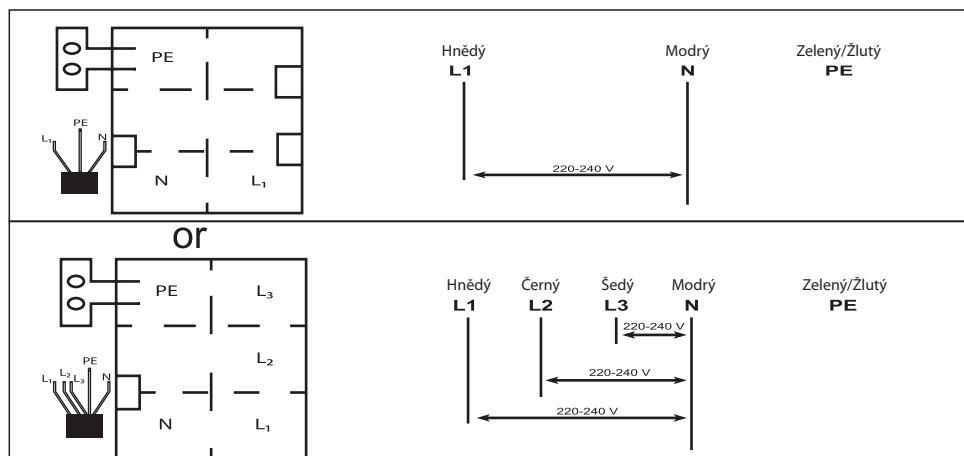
PE

N

$L_1$

PE

$L_1$

N

Hnědý
L1

Modrý
N

Zelený/Žlutý
PE

220-240 V

or

PE

$L_3$

$L_2$

N

$L_1$

PE

$L_1$ $L_2$ $L_3$

N

Hnědý
L1

Černý
L2

Šedý
L3

Modrý
N

Zelený/Žlutý
PE

220-240 V

220-240 V

220-240 V